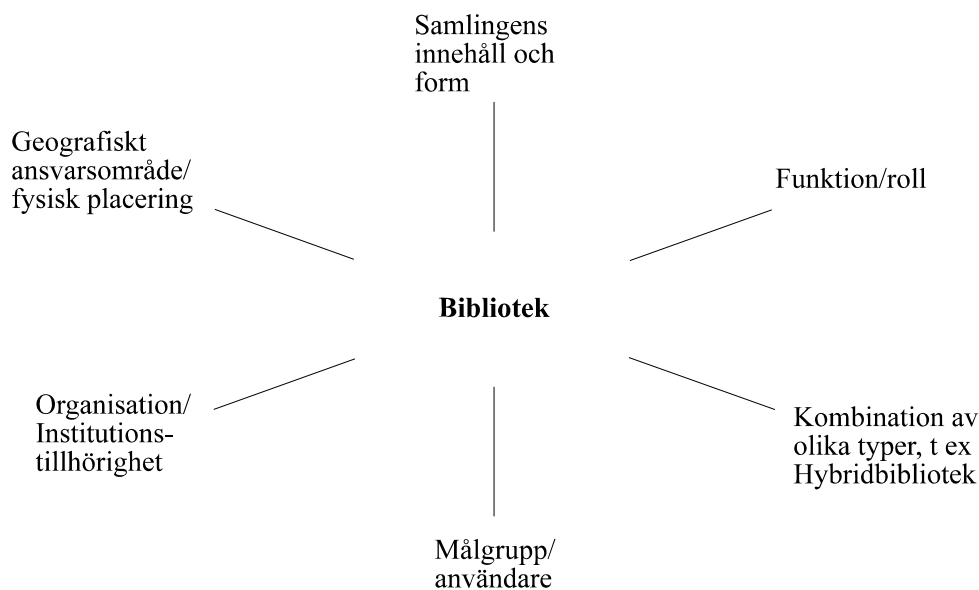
Samlingens innehåll och form

Geografiskt ansvarsområde/ fysisk placering

Funktion/roll

Bibliotek

Organisation/ Institutionstillhörighet

Kombination av olika typer, t ex Hybridbibliotek

Målgrupp/ användare